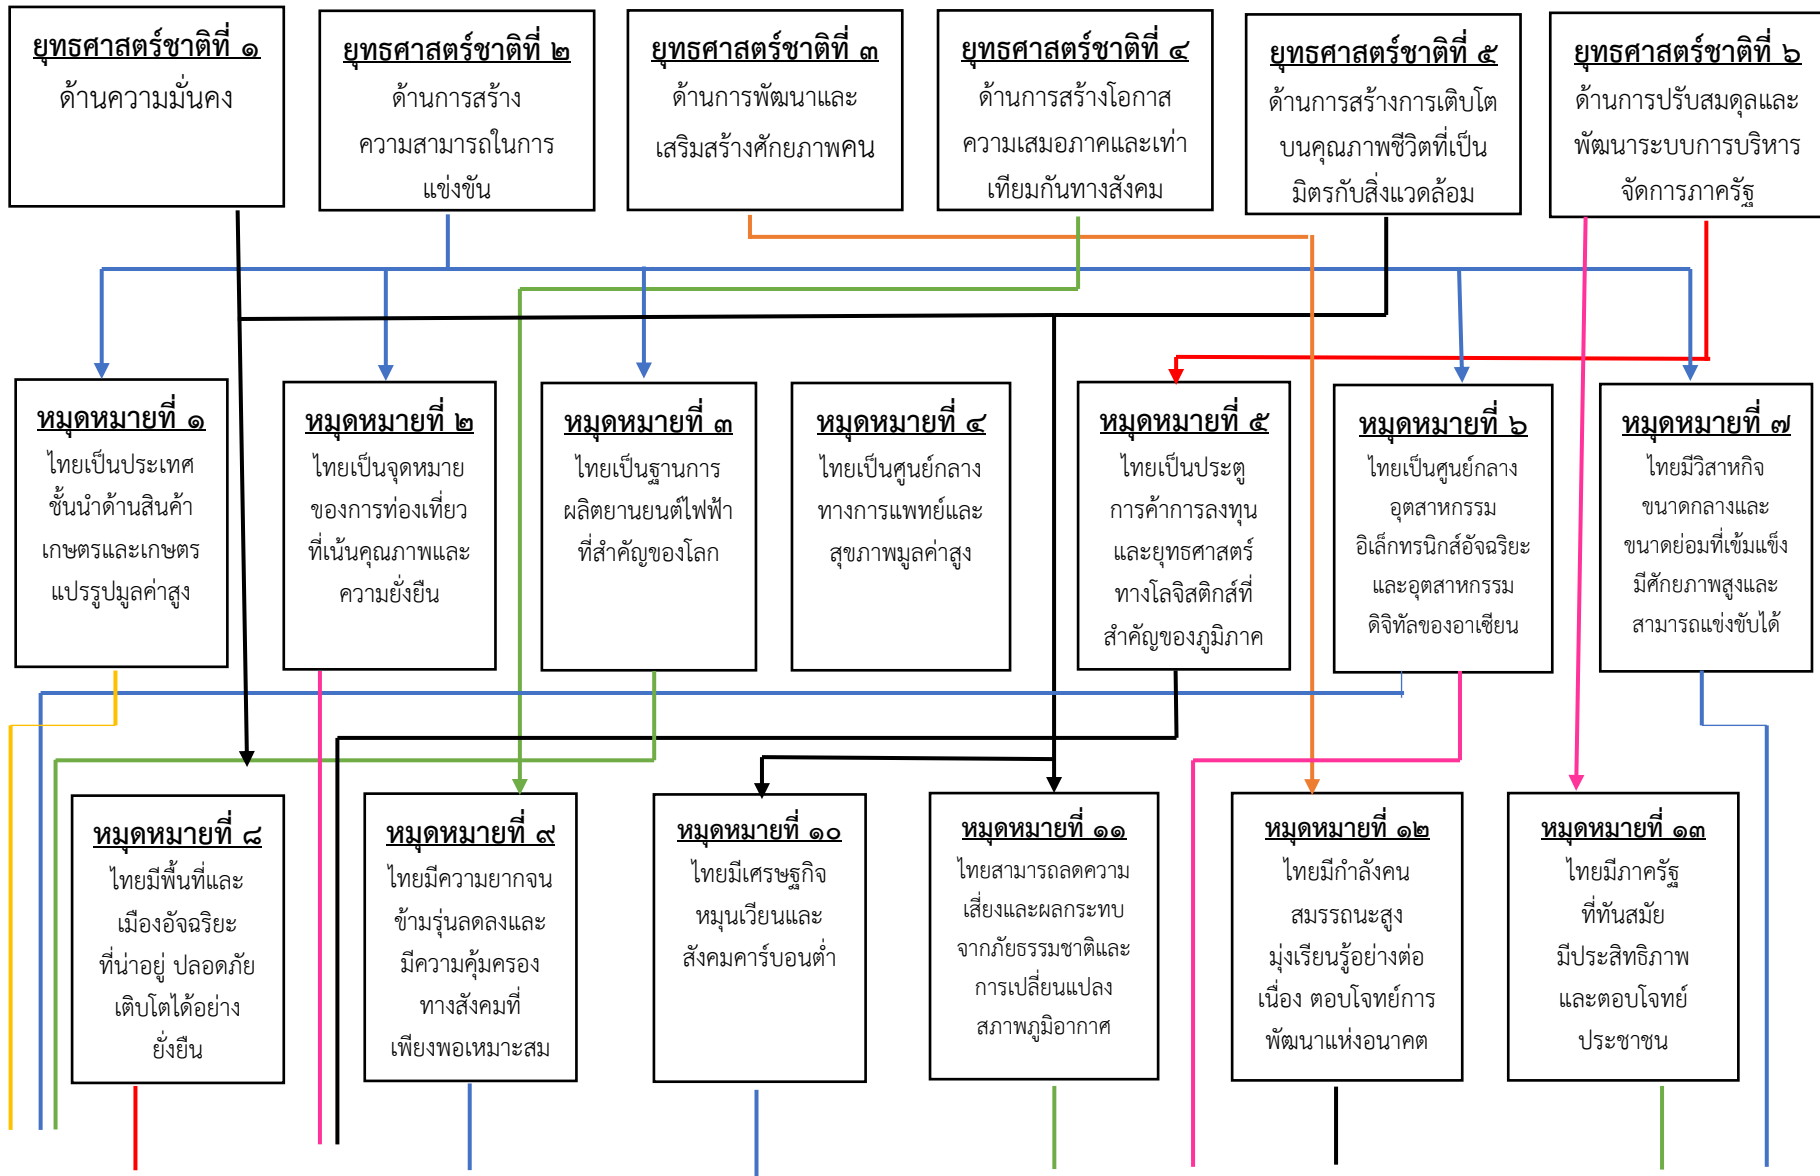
ยุทธศาสตร์ชาติที่ ๑
ด้านความมั่นคง

ยุทธศาสตร์ชาติที่ ๒
ด้านการสร้างความสามารถในการแข่งขัน

ยุทธศาสตร์ชาติที่ ๓
ด้านการพัฒนาและเสริมสร้างศักยภาพคน

ยุทธศาสตร์ชาติที่ ๔
ด้านการสร้างโอกาสความเสมอภาคและเท่าเทียมกันทางสังคม

ยุทธศาสตร์ชาติที่ ๕
ด้านการสร้างการเติบโตบนคุณภาพชีวิตที่เป็นมิตรกับสิ่งแวดล้อม

ยุทธศาสตร์ชาติที่ ๖
ด้านการปรับสมดุลและพัฒนาระบบการบริหารจัดการภาครัฐ

หมุดหมายที่ ๑
ไทยเป็นประเทศชั้นนำด้านสินค้าเกษตรและเกษตรแปรรูปมูลค่าสูง

หมุดหมายที่ ๒
ไทยเป็นจุดหมายของการท่องเที่ยวที่เน้นคุณภาพและความยั่งยืน

หมุดหมายที่ ๓
ไทยเป็นฐานการผลิตยานยนต์ไฟฟ้าที่สำคัญของโลก

หมุดหมายที่ ๔
ไทยเป็นศูนย์กลางทางการแพทย์และสุขภาพมูลค่าสูง

หมุดหมายที่ ๕
ไทยเป็นประตูการค้าการลงทุนและยุทธศาสตร์ทางโลจิสติกส์ที่สำคัญของภูมิภาค

หมุดหมายที่ ๖
ไทยเป็นศูนย์กลางอุตสาหกรรมอิเล็กทรนิกส์อัจฉริยะและอุตสาหกรรมดิจิทัลของอาเซียน

หมุดหมายที่ ๗
ไทยมีวิสาหกิจขนาดกลางและขนาดย่อมที่เข้มแข็งมีศักยภาพสูงและสามารถแข่งขันได้

หมุดหมายที่ ๘
ไทยมีพื้นที่และเมืองอัจฉริยะที่น่าอยู่ ปลอดภัย เติบโตได้อย่างยั่งยืน

หมุดหมายที่ ๙
ไทยมีความยากจนข้ามรุ่นลดลงและมีความคุ้มครองทางสังคมที่เพียงพอเหมาะสม

หมุดหมายที่ ๑๐
ไทยมีเศรษฐกิจหมุนเวียนและสังคมคาร์บอนต่ำ

หมุดหมายที่ ๑๑
ไทยสามารถลดความเสี่ยงและผลกระทบจากภัยธรรมชาติและการเปลี่ยนแปลงสภาพภูมิอากาศ

หมุดหมายที่ ๑๒
ไทยมีกำลังคนสมรรถนะสูง มุ่งเรียนรู้อย่างต่อเนื่อง ตอบโจทย์การพัฒนาแห่งอนาคต

หมุดหมายที่ ๑๓
ไทยมีภาครัฐที่ทันสมัย มีประสิทธิภาพ และตอบโจทย์ประชาชน